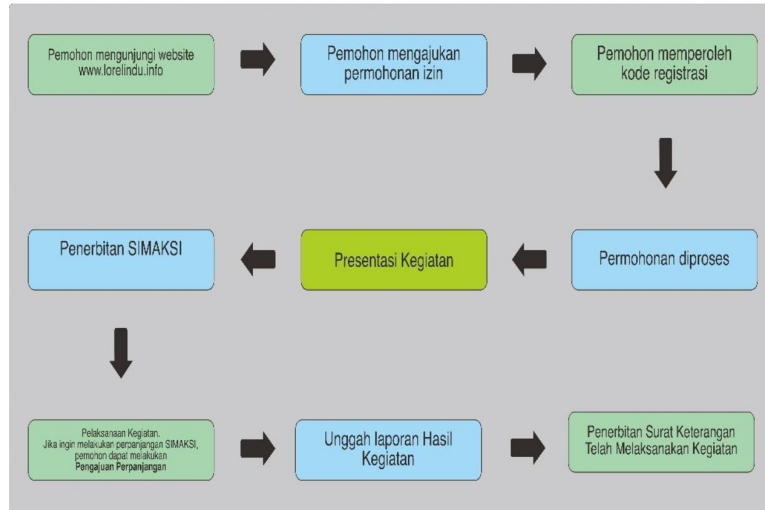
Pemohon mengunjungi website www.lorelindu.info

Pemohon mengajukan permohonan izin

Pemohon memperoleh kode registrasi

Permohonan diproses

Presentasi Kegiatan

Penerbitan SIMAKSI

Pelaksanaan Kegiatan. Jika ingin melakukan perpanjangan SIMAKSI, pemohon dapat melakukan **Pengajuan Perpanjangan**

Unggah laporan Hasil Kegiatan

Penerbitan Surat Keterangan Telah Melaksanakan Kegiatan